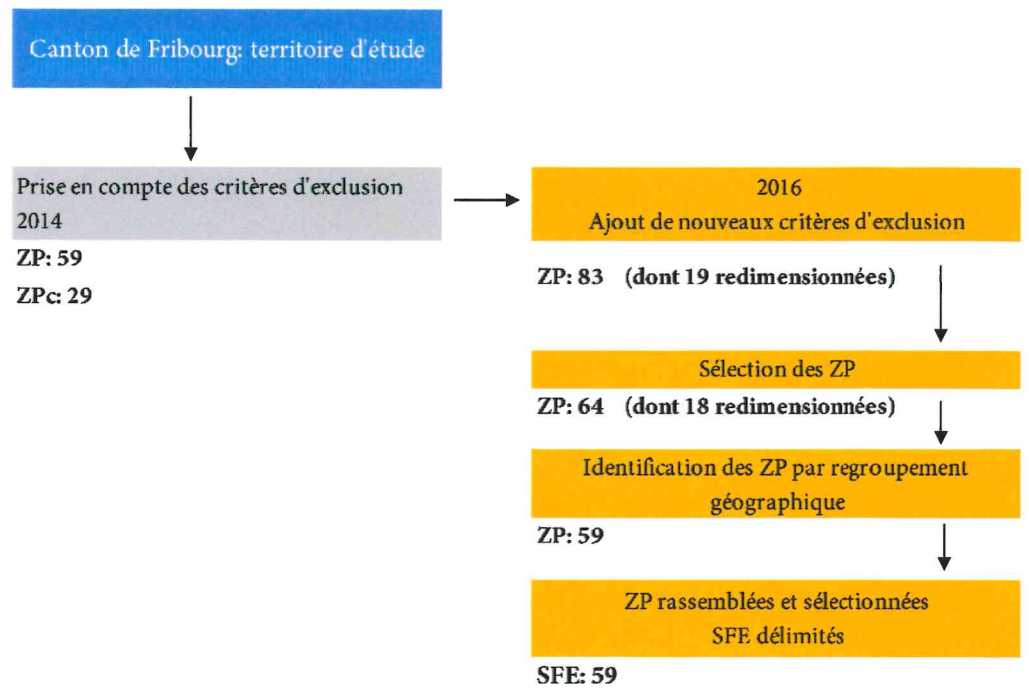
Canton de Fribourg: territoire d'étude

Prise en compte des critères d'exclusion 2014

ZP: 59

ZPc: 29

2016
Ajout de nouveaux critères d'exclusion

ZP: 83 (dont 19 redimensionnées)

Sélection des ZP

ZP: 64 (dont 18 redimensionnées)

Identification des ZP par regroupement géographique

ZP: 59

ZP rassemblées et sélectionnées
SFE délimités

SFE: 59